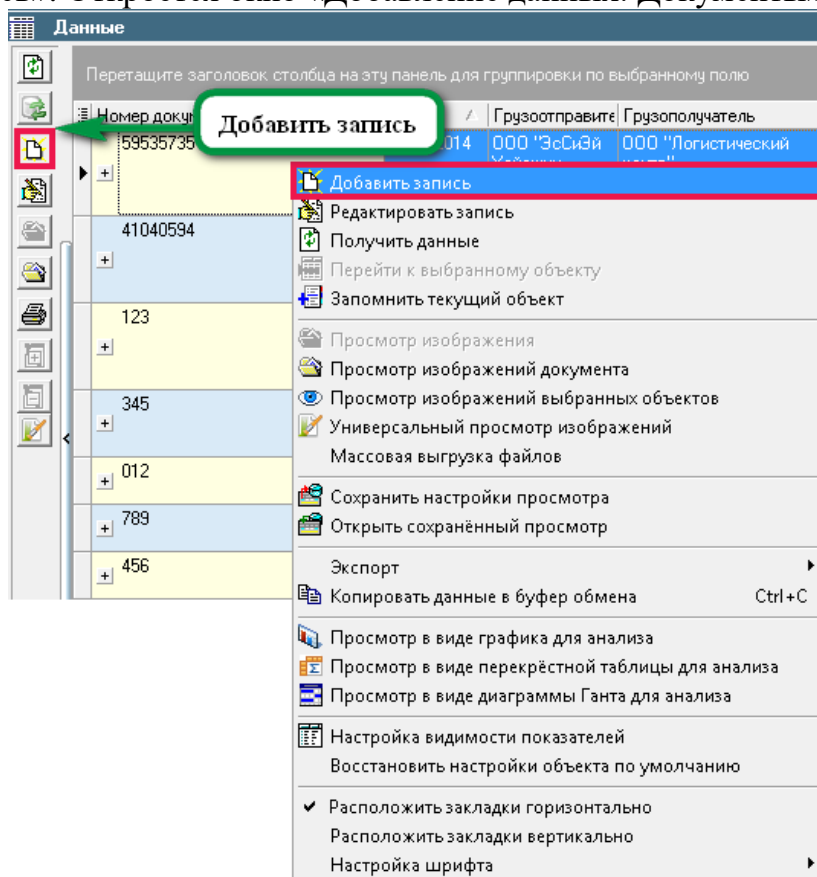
Данные

Перетащите заголовок столбца на эту панель для группировки по выбранному полю

Номер докум

Добавить запись

014 | Грузоотправите | Грузополучатель

59535735

ООО "ЭсСиЭй

ООО "Логистический

41040594

123

345

012

789

456

Добавить запись
Редактировать запись
Получить данные
Перейти к выбранному объекту
Запомнить текущий объект
Просмотр изображения
Просмотр изображений документа
Просмотр изображений выбранных объектов
Универсальный просмотр изображений
Массовая выгрузка файлов
Сохранить настройки просмотра
Открыть сохранённый просмотр
Экспорт
Копировать данные в буфер обмена Ctrl+C
Просмотр в виде графика для анализа
Просмотр в виде перекрёстной таблицы для анализа
Просмотр в виде диаграммы Ганта для анализа
Настройка видимости показателей
Восстановить настройки объекта по умолчанию
Расположить закладки горизонтально
Расположить закладки вертикально
Настройка шрифта